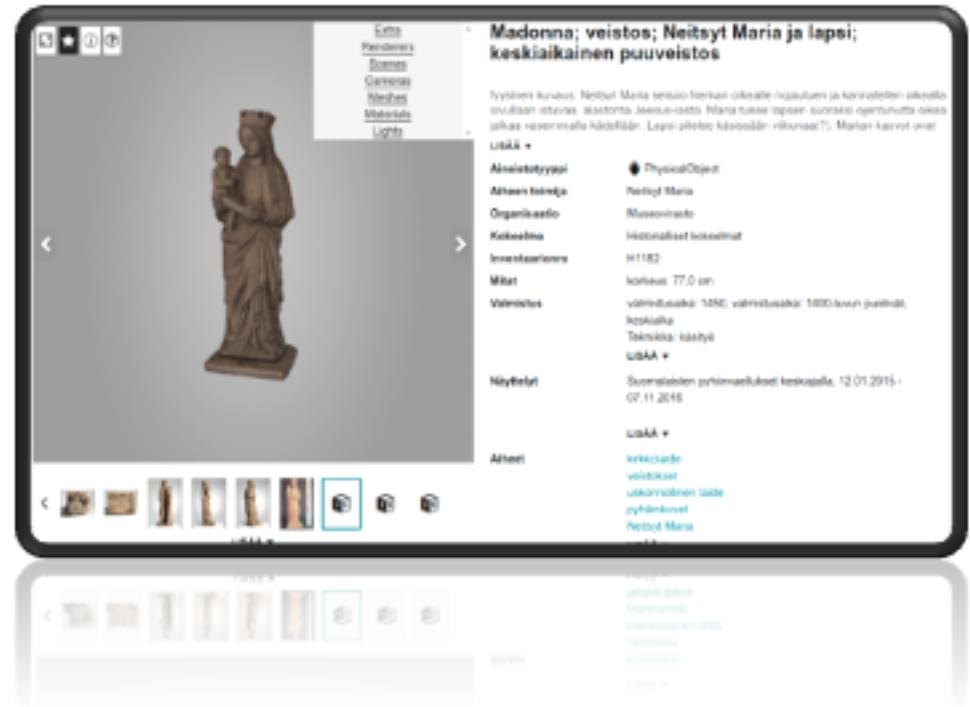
Exits
Renderers
Scenes
Cameras
Meshes
Materials
Lights

Madonna; veistos; Neitsyt Maria ja lapsi; keskiaikainen puuveistos

Lyyhinen kuvaus. Neitsyt Maria seisoo hieman oikealle nojautuen ja kannatellen oikealla sivullaan istuvaa, alastonta Jeesus-lasta. Maria tukee lapsen suoraksi ojentunutta oikeaa jalkaa vasemmalla kädellään. Lapsi pitelee kädessään viikunaa(?). Marian kasvot ovat

LISÄÄ ▾

| | |
|---|---|
| Aineistotyyppi | PhysicalObject |
| Aiheen toimija | Neitsyt Maria |
| Organisaatio | Museovirasto |
| Kokoelma | Historialliset kokoelmat |
| Inventaarionro | H1182 |
| Mitat | korkeus: 77.0 cm |
| Valmistus | valmistusaika: 1490; valmistusaika: 1400-luvun puolväli, keskiaika<br>Tekniikka: käsityö<br>LISÄÄ ▾ |
| Näyttelyt | Suomalaisten pyhimysaiheet keskiajalla, 12.01.2015 - 07.11.2016<br>LISÄÄ ▾ |
| Aiheet | kirkkotaide<br>veistokset<br>uskonnollinen taide<br>pyhimyskuvat<br>Neitsyt Maria |

LISÄÄ ▾